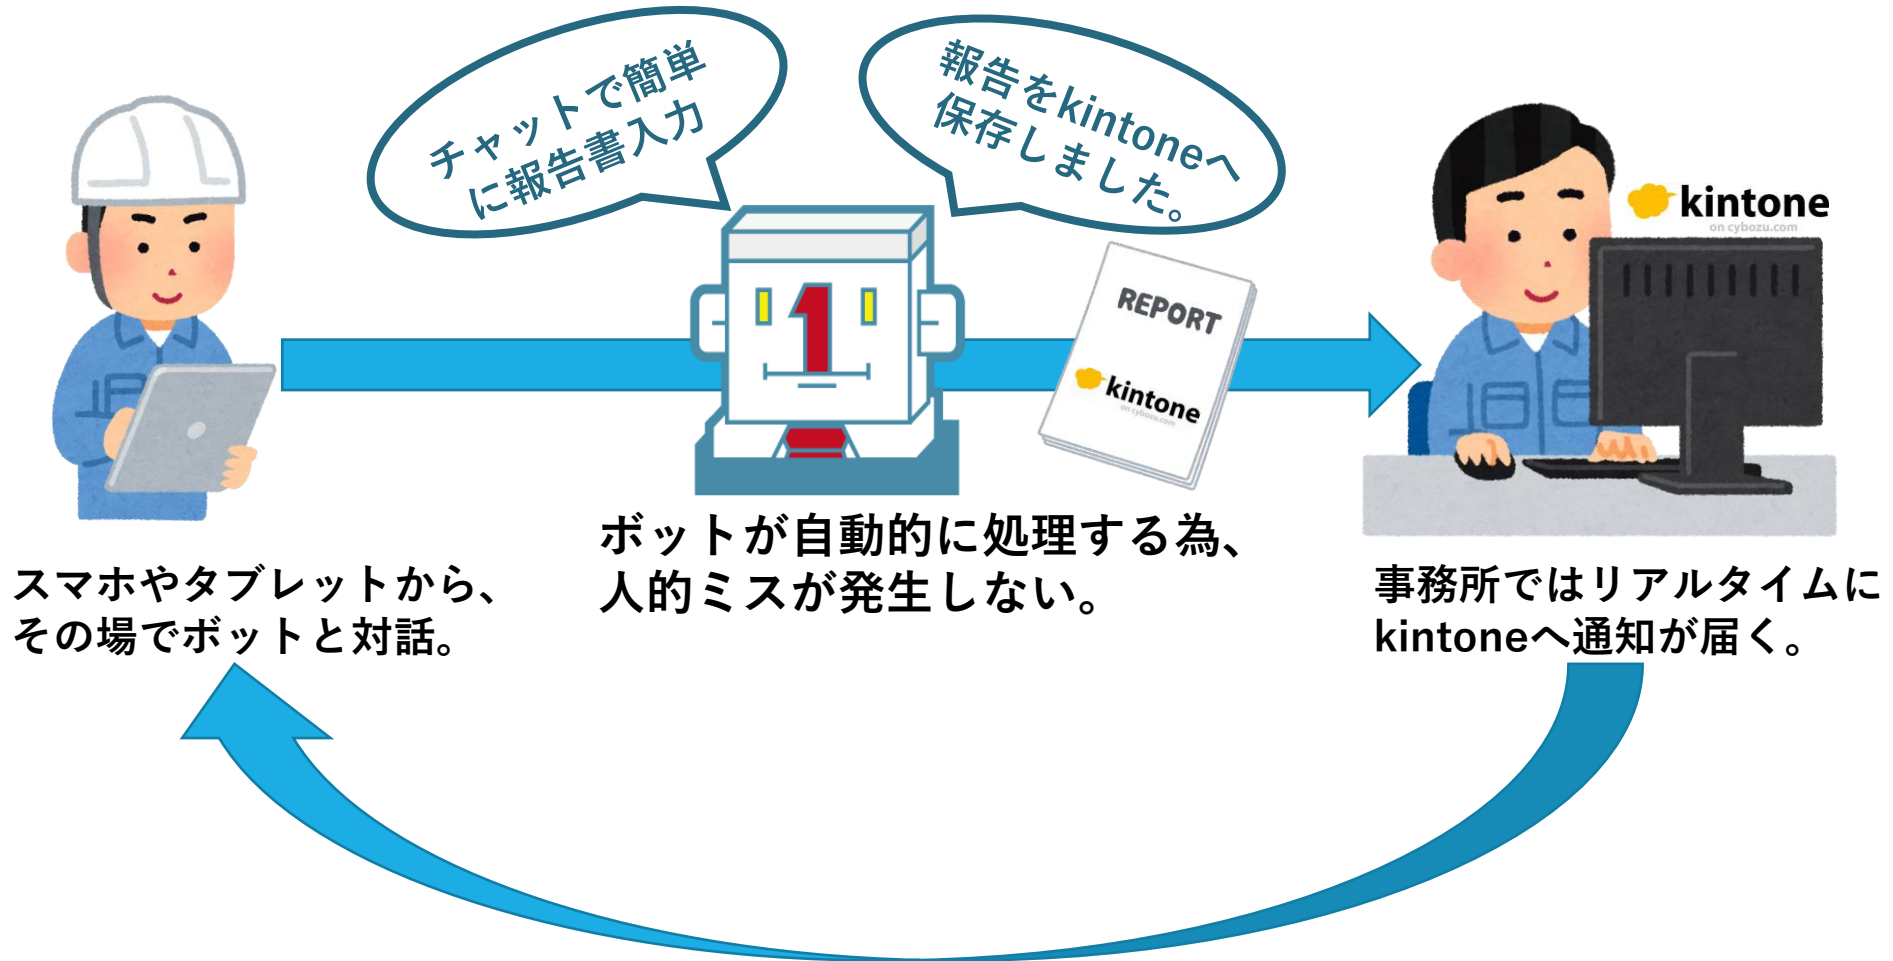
チャットで簡単に報告書入力

報告をkintoneへ保存しました。

kintone
on cybozu.com

REPORT

kintone
on cybozu.com

スマホやタブレットから、その場でボットと対話。

ボットが自動的に処理する為、人的ミスが発生しない。

事務所ではリアルタイムにkintoneへ通知が届く。